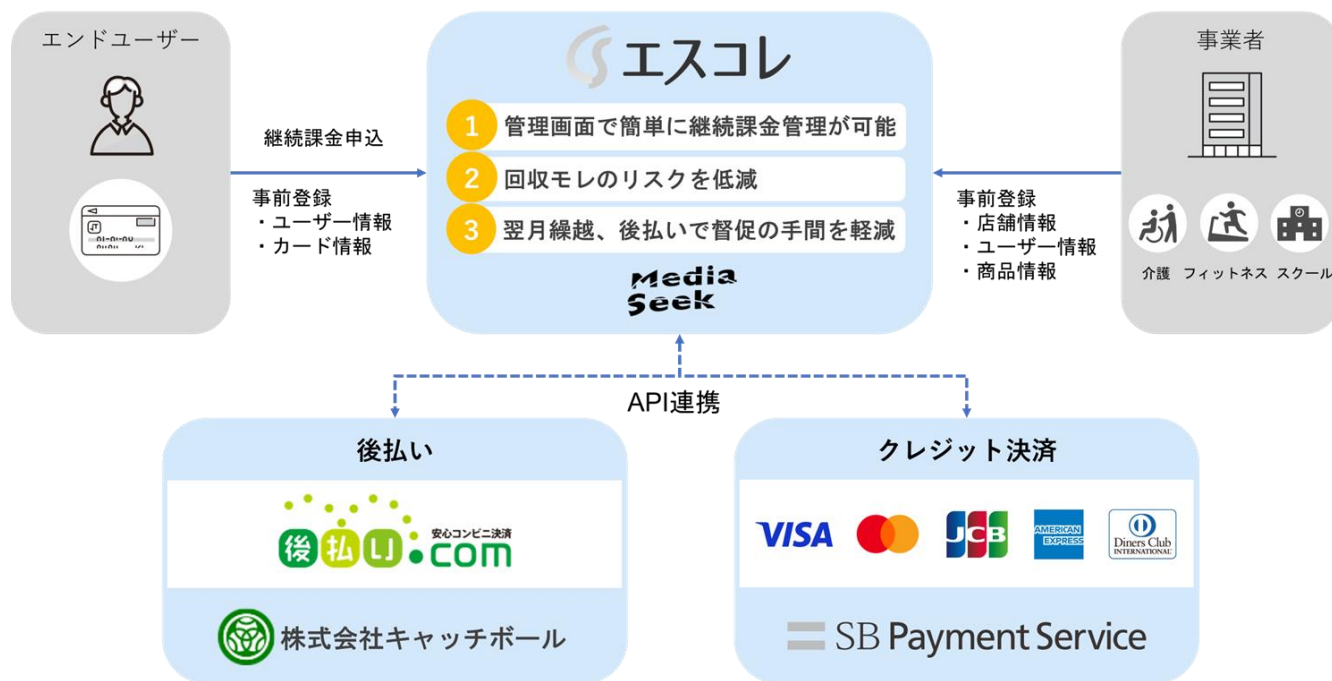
エンドユーザー

継続課金申込

事前登録
・ユーザー情報
・カード情報

エスコレ

1 管理画面で簡単に継続課金管理が可能

2 回収モレのリスクを低減

3 翌月繰越、後払いで督促の手間を軽減

Media Seek

事業者

事前登録
・店舗情報
・ユーザー情報
・商品情報

介護 フィットネス スクール

API連携

後払い

後払い.com 安心コンビニ決済

株式会社キャッチボール

クレジット決済

VISA JCB AMERICAN EXPRESS Diners Club INTERNATIONAL

SB Payment Service